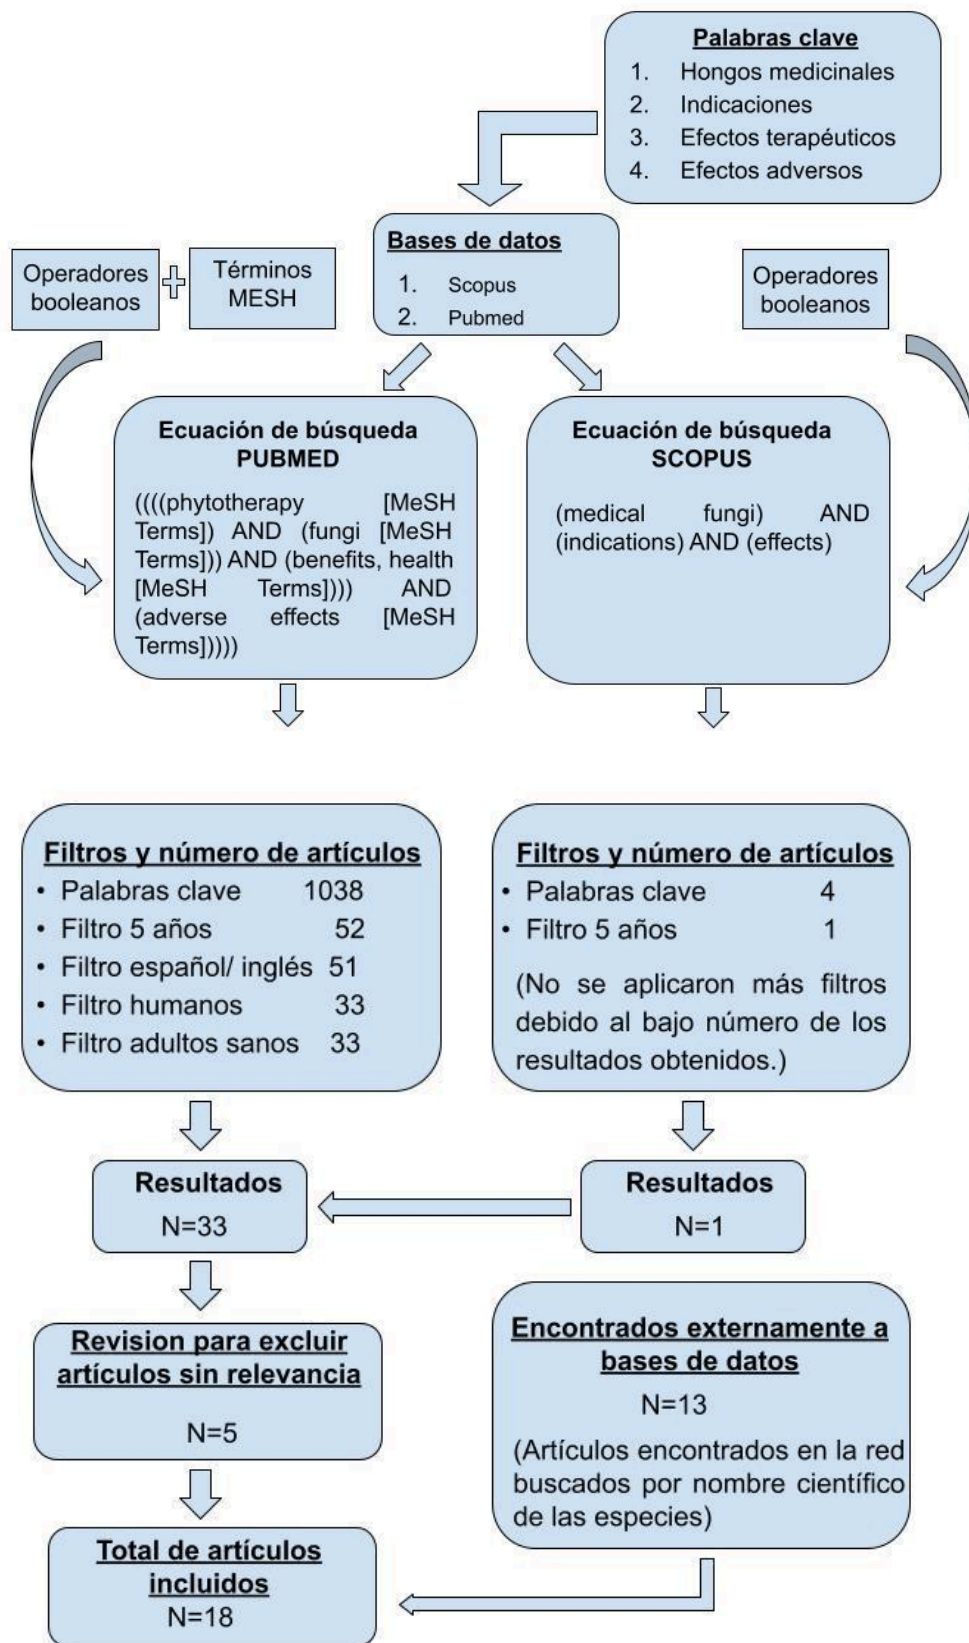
Palabras clave
1. Hongos medicinales
2. Indicaciones
3. Efectos terapéuticos
4. Efectos adversos

Bases de datos
1. Scopus
2. Pubmed

Operadores booleanos

Términos MESH

Operadores booleanos

Ecuación de búsqueda PUBMED
((((phytotherapy [MeSH Terms]) AND (fungi [MeSH Terms])) AND (benefits, health [MeSH Terms]))) AND (adverse effects [MeSH Terms]))))

Ecuación de búsqueda SCOPUS
(medical fungi) AND (indications) AND (effects)

Filtros y número de artículos
• Palabras clave 1038
• Filtro 5 años 52
• Filtro español/ inglés 51
• Filtro humanos 33
• Filtro adultos sanos 33

Filtros y número de artículos
• Palabras clave 4
• Filtro 5 años 1
(No se aplicaron más filtros debido al bajo número de los resultados obtenidos.)

Resultados
N=33

Resultados
N=1

Revision para excluir artículos sin relevancia
N=5

Encontrados externamente a bases de datos
N=13
(Artículos encontrados en la red buscados por nombre científico de las especies)

Total de artículos incluidos
N=18